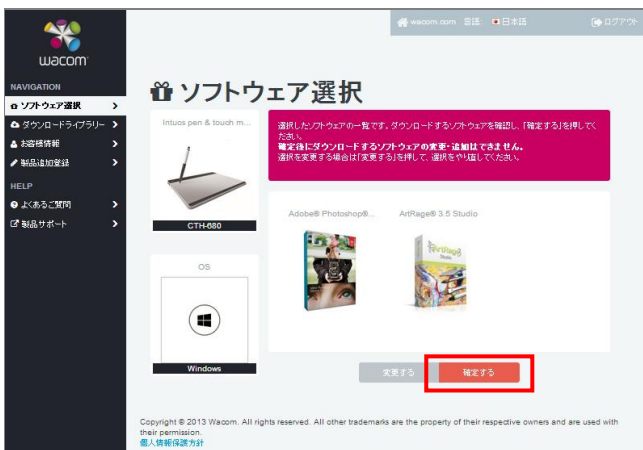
wacom

NAVIGATION
ソフトウェア選択
ダウンロードライブラリー
お客様情報
製品追加登録
HELP
よくあるご質問
製品サポート

wacom.com 言語 日本語 ログアウト

ソフトウェア選択

Intuos pen & touch m...
CTH-680

選択したソフトウェアの一覧です。ダウンロードするソフトウェアを確認し「確定する」を押してください。
確定後にダウンロードするソフトウェアの変更・追加はできません。
選択を変更する場合は「変更する」を押して、選択をやり直してください。

Adobe® Photoshop®...
ArtRage® 3.5 Studio

OS
Windows

変更する
確定する

Copyright © 2013 Wacom. All rights reserved. All other trademarks are the property of their respective owners and are used with their permission.
個人情報保護方針